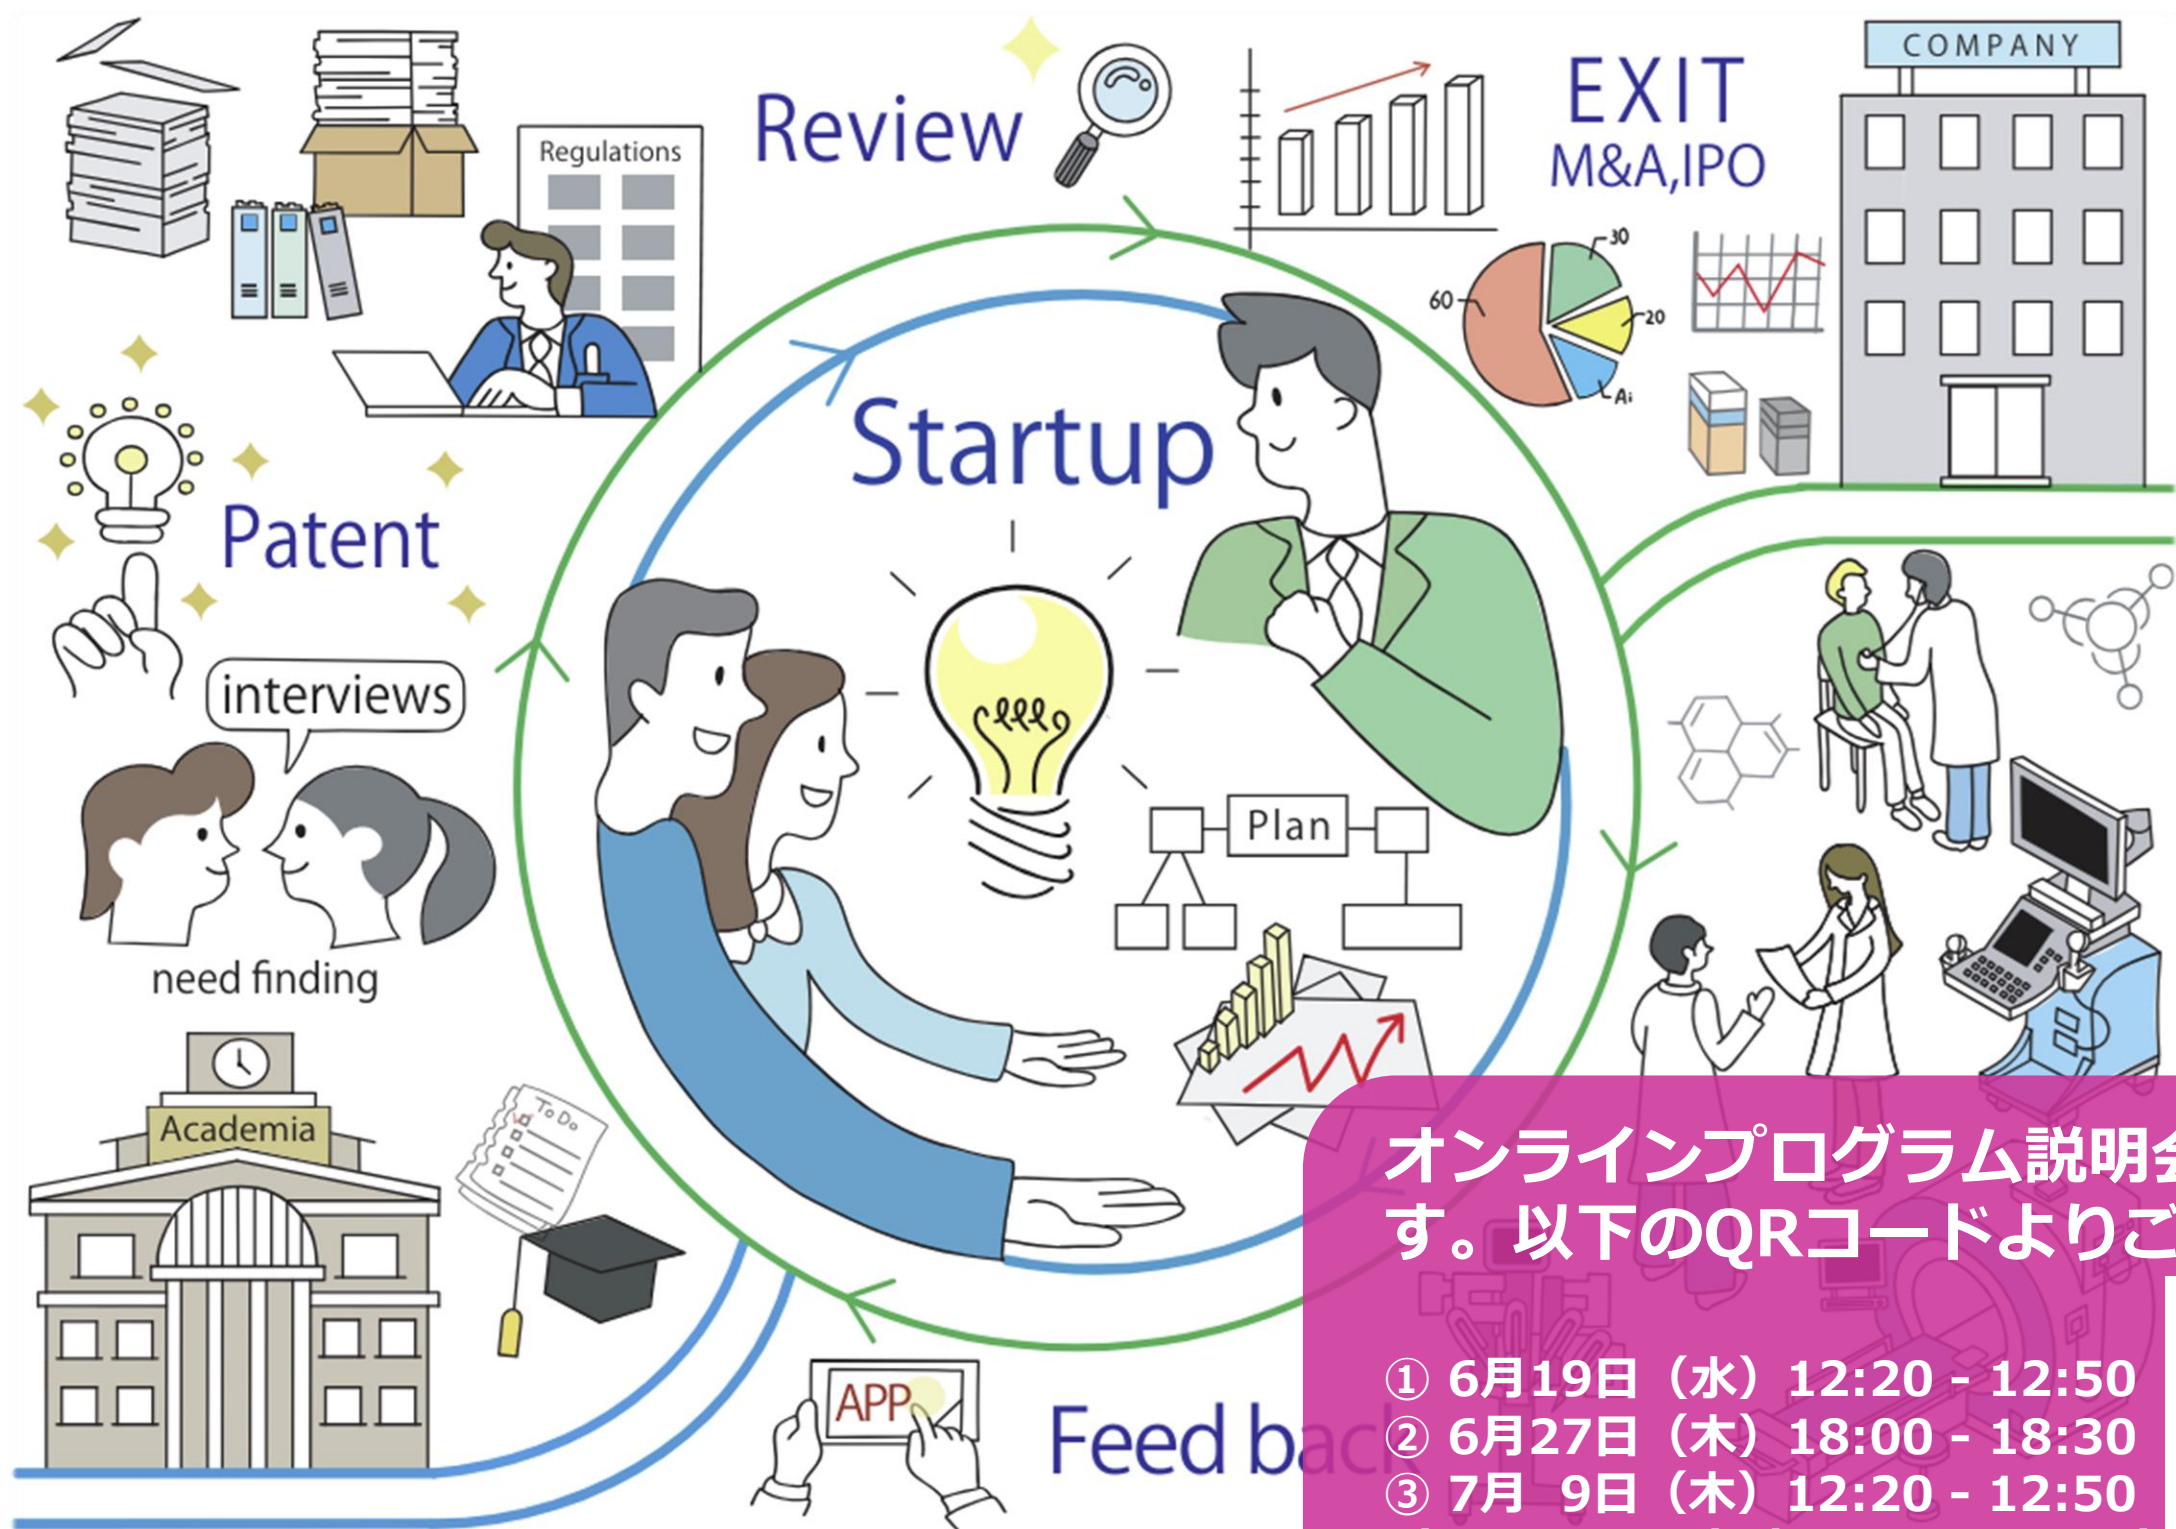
COMPANY

Review

EXIT
M&A,IPO

Regulations

30
60
20
Ai

Startup

Patent

interviews

need finding

Plan

Academia

To Do

APP

Feed bac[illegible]

オンラインプログラム説明会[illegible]
す。以下のQRコードよりご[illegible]

① 6月19日（水）12:20 - 12:50
② 6月27日（木）18:00 - 18:30
③ 7月　9日（木）12:20 - 12:50